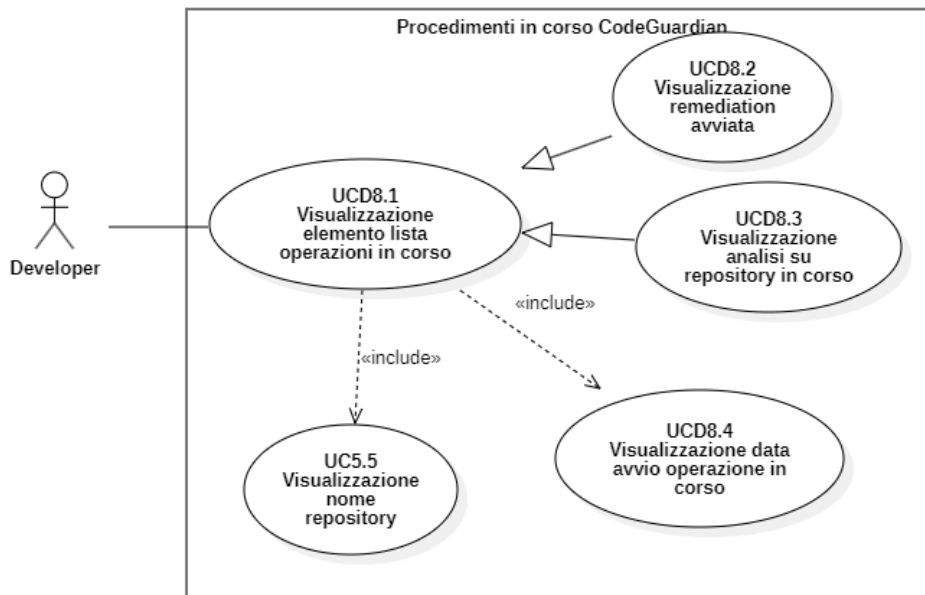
Procedimenti in corso CodeGuardian

UCD8.2
Visualizzazione
remediation
avviata

Developer

UCD8.1
Visualizzazione
elemento lista
operazioni in corso

UCD8.3
Visualizzazione
analisi su
repository in corso

«include»

«include»

UC5.5
Visualizzazione
nome
repository

UCD8.4
Visualizzazione data
avvio operazione in
corso